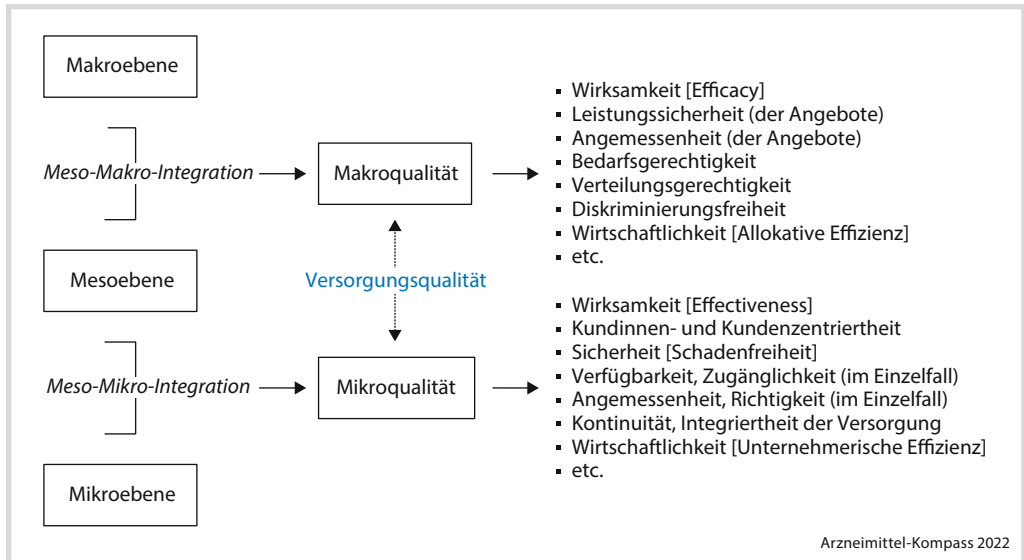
Makroebene

Meso-Makro-Integration

Makroqualität

- Wirksamkeit [Efficacy]
- Leistungssicherheit (der Angebote)
- Angemessenheit (der Angebote)
- Bedarfsgerechtigkeit
- Verteilungsgerechtigkeit
- Diskriminierungsfreiheit
- Wirtschaftlichkeit [Allokative Effizienz]
- etc.

Mesoebene

Versorgungsqualität

- Wirksamkeit [Effectiveness]
- Kundinnen- und Kundenzentriertheit
- Sicherheit [Schadenfreiheit]
- Verfügbarkeit, Zugänglichkeit (im Einzelfall)
- Angemessenheit, Richtigkeit (im Einzelfall)
- Kontinuität, Integriertheit der Versorgung
- Wirtschaftlichkeit [Unternehmerische Effizienz]
- etc.

Meso-Mikro-Integration

Mikroqualität

Mikroebene

Arzneimittel-Kompass 2022